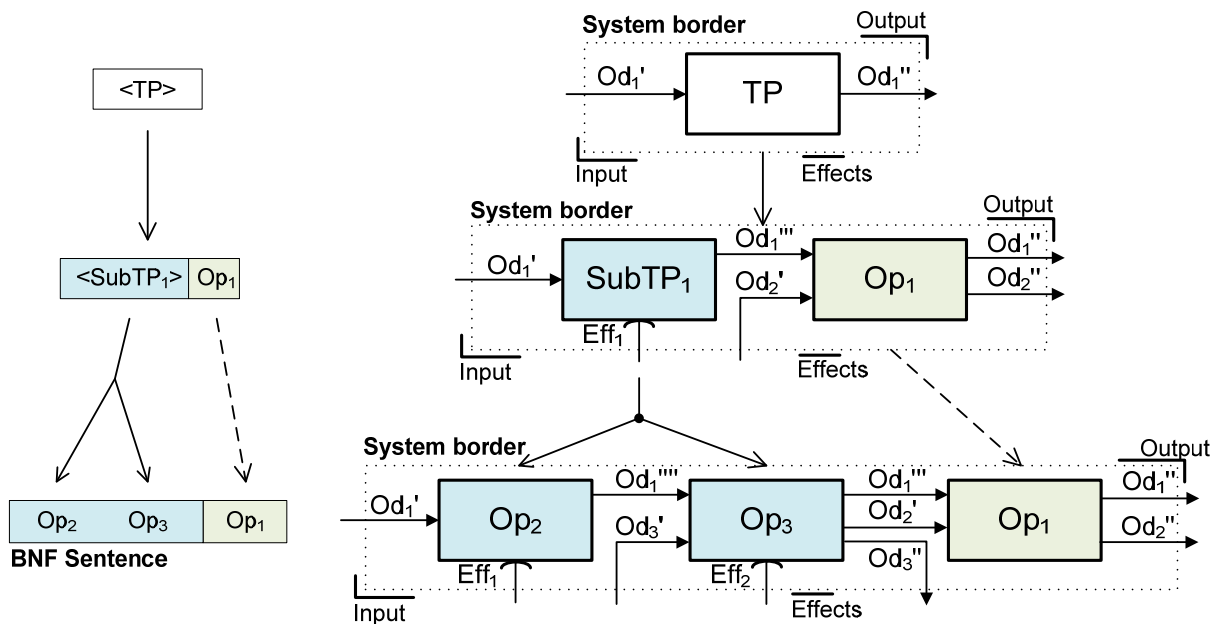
<TP>

<SubTP$_1$> Op$_1$

Op$_2$ Op$_3$ Op$_1$

BNF Sentence

System border

Output

Od$_1$'

TP

Od$_1$''

Input

Effects

System border

Output

Od$_1$'

SubTP$_1$

Od$_1$'''

Od$_2$'

Op$_1$

Od$_1$''

Od$_2$''

Eff$_1$

Input

Effects

System border

Output

Od$_1$'

Op$_2$

Od$_1$''''

Od$_3$'

Op$_3$

Od$_1$'''

Od$_2$'

Od$_3$''

Op$_1$

Od$_1$''

Od$_2$''

Eff$_1$

Eff$_2$

Input

Effects